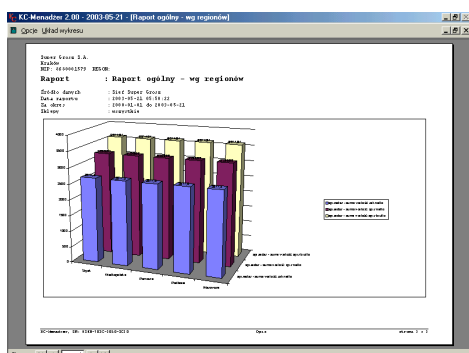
KC-Menadżer 2.00 - 2003-05-21 - [Raport ogólny - wg regionów]

Opcje Układ wykresu

Super Grosz S.A.
Kraków
NIP: 6830001579 REGON:

Raport : Raport ogólny - wg regionów

Źródło danych : Sieć Super Grosz
Data raportu : 2003-05-21 05:58:22
Za okres : 2003-01-01 do 2003-05-21
Sklepy : wszystkie

4000
3500
3000
2500
2000
1500
1000
500
0

Opole
Częstochowa
Warszawa
Kraków
Katowice

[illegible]
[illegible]
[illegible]

KC-Menadżer, SN: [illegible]
Opis
strona 1 z 1